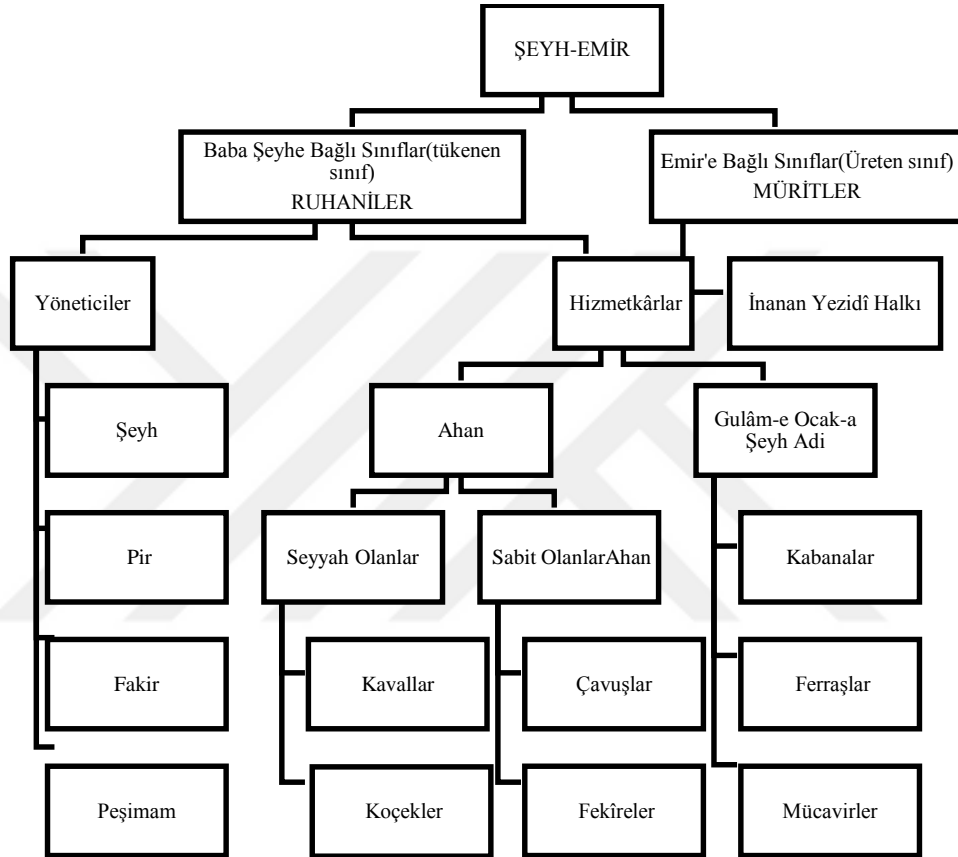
ŞEYH-EMİR

Baba Şeyhe Bağlı Sınıflar(tükenen sınıf)
RUHANİLER

Emir'e Bağlı Sınıflar(Üreten sınıf)
MÜRİTLER

Yöneticiler

Hizmetkârlar

İnanan Yezidî Halkı

Şeyh

Pir

Fakir

Peşimam

Ahan

Gulâm-e Ocak-a Şeyh Adi

Seyyah Olanlar

Sabit OlanlarAhan

Kavallar

Koçekler

Çavuşlar

Fekîreler

Kabanalar

Ferraşlar

Mücavirler